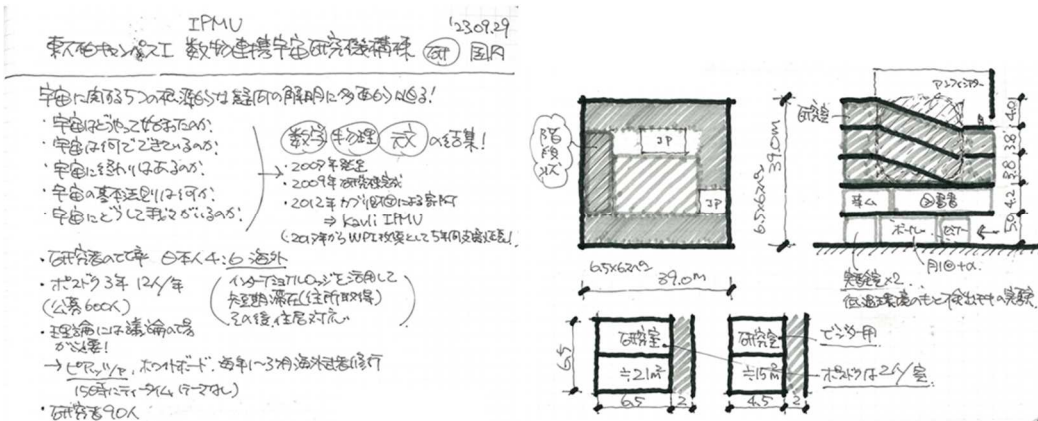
IPMU
東大柏キャンパス 数物連携宇宙研究機構棟 (研) 国内
'23.09.29

宇宙に関する5つの根源的な疑問の解明に多面的に迫る!
・宇宙はどうやって始まったのか
・宇宙は何でできているのか
・宇宙に終わりはあるのか
・宇宙の基本法則は何か
・宇宙にどうして我々がいるのか
数学 物理 天文 の結集!
・2007年発足
・2009年研究棟完成
・2012年カブリ財団による寄付
⇒ Kavli IPMU
(2013年からWPI拠点として5年間支援延長!)

・研究者の比率 日本人4:6海外
・ポスドク3年 12人/年 (公募600人)
インターナショナルロッジを活用して短期滞在(住所取得)その後、住居対応
・理論には議論の場が必要!
→ピアッツァ、ホワイトボード、毎年1~3月海外出張を推進
15時にティータイム(テーマなし)
・研究者90人

階段状
JP
JP
6.5×6スパン
39.0m
6.5×6スパン
39.0m
アンフィシアター
研究室
4.0
3.8
3.8
3.8
4.2
5.0
茶ム
図書
ホール
ロビー
実験棟×2
低温環境のもとで微細な実験
研究室
≒21m²
6.5
6.5
2
研究室
≒15m²
4.5
2
ピンクン用
ポスドクは2人/室